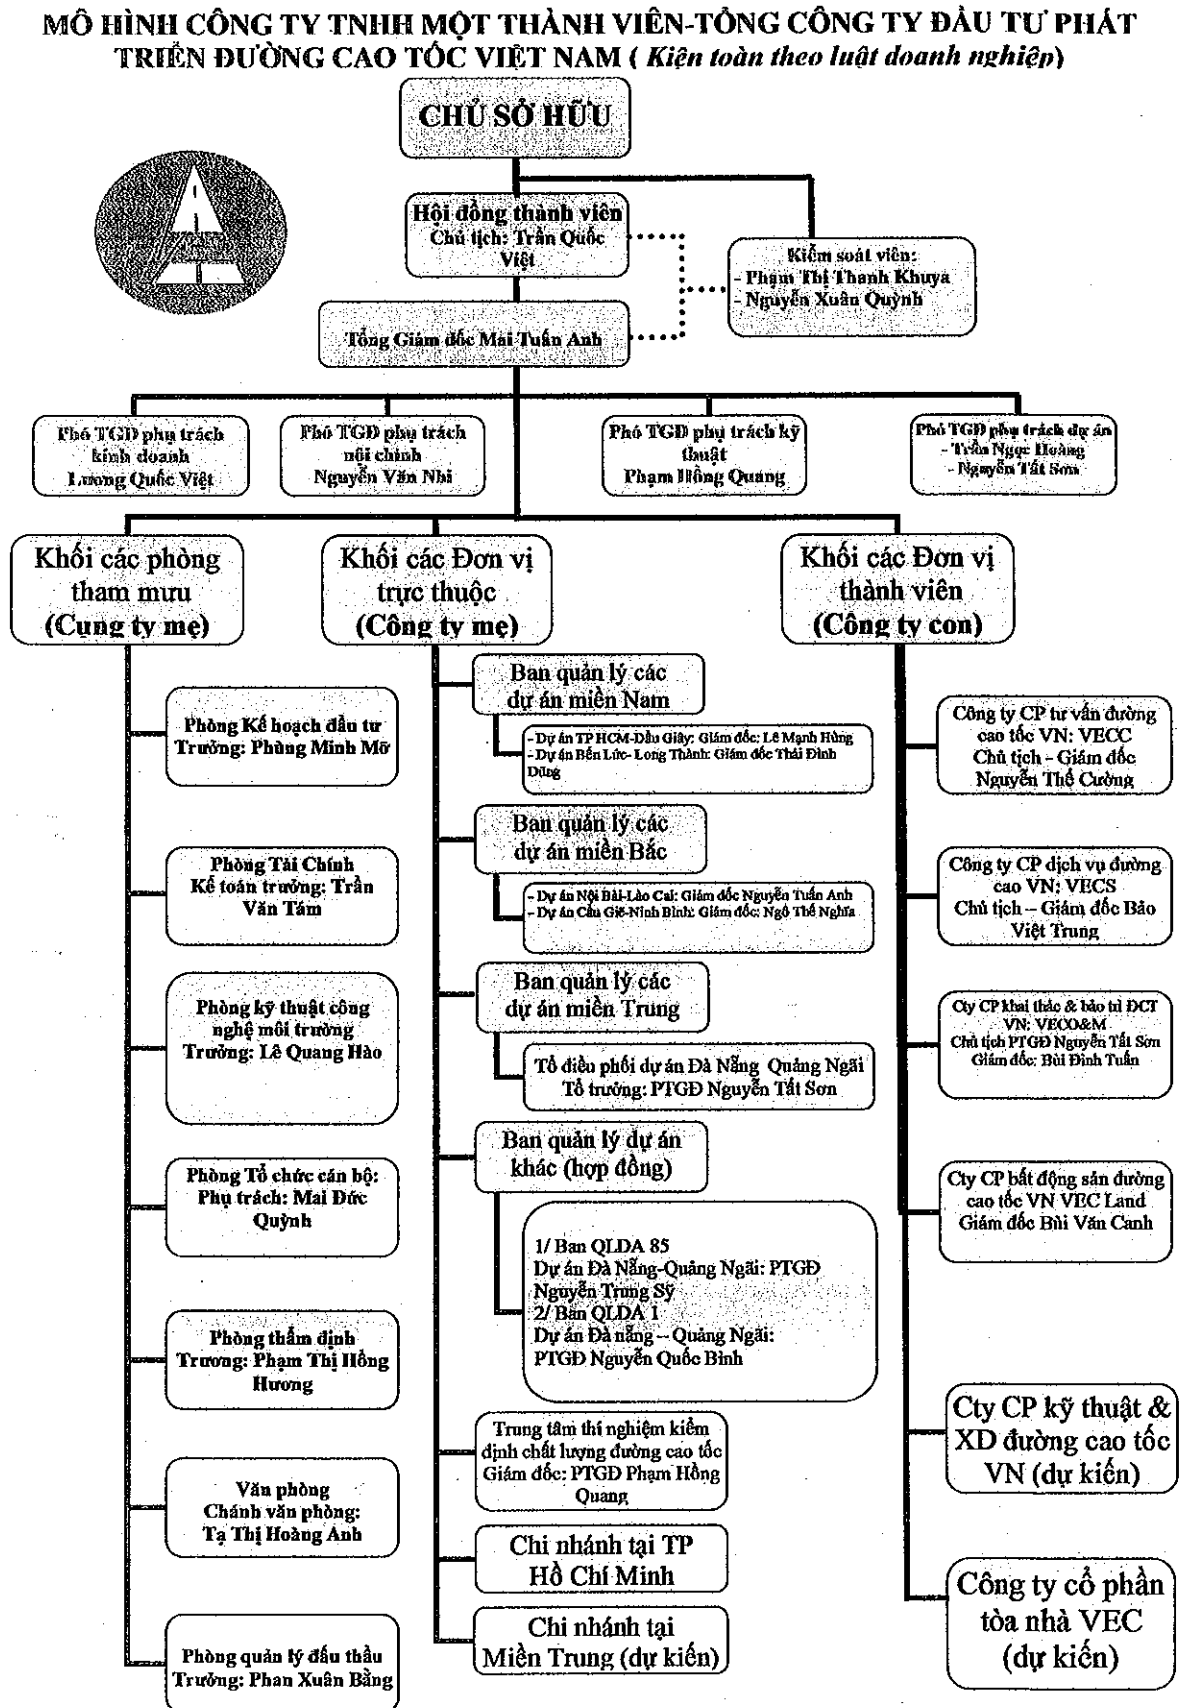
MÔ HÌNH CÔNG TY TNHH MỘT THÀNH VIÊN-TỔNG CÔNG TY ĐẦU TƯ PHÁT TRIỂN ĐƯỜNG CAO TỐC VIỆT NAM ( Kiện toàn theo luật doanh nghiệp)

CHỦ SỞ HỮU

Hội đồng thành viên
Chủ tịch: Trần Quốc Việt

Kiểm soát viên:
- Phạm Thị Thanh Khuya
- Nguyễn Xuân Quỳnh

Tổng Giám đốc Mai Tuấn Anh

Phó TGĐ phụ trách kinh doanh
Lương Quốc Việt

Phó TGĐ phụ trách nội chính
Nguyễn Văn Nhi

Phó TGĐ phụ trách kỹ thuật
Phạm Hồng Quang

Phó TGĐ phụ trách dự án
- Trần Ngọc Hoàng
- Nguyễn Tất Sơn

Khối các phòng tham mưu (Cung ty mẹ)

Khối các Đơn vị trực thuộc (Công ty mẹ)

Khối các Đơn vị thành viên (Công ty con)

Phòng Kế hoạch đầu tư
Trưởng: Phùng Minh Mỡ

Phòng Tài Chính
Kế toán trưởng: Trần Văn Tám

Phòng kỹ thuật công nghệ môi trường
Trưởng: Lê Quang Hào

Phòng Tổ chức cán bộ:
Phụ trách: Mai Đức Quỳnh

Phòng thẩm định
Trương: Phạm Thị Hồng Hương

Văn phòng
Chánh văn phòng:
Tạ Thị Hoàng Anh

Phòng quản lý đấu thầu
Trưởng: Phan Xuân Bằng

Ban quản lý các dự án miền Nam
- Dự án TP HCM-Dầu Giây: Giám đốc: Lê Mạnh Hùng
- Dự án Bến Lức- Long Thành: Giám đốc Thái Đình Dũng

Ban quản lý các dự án miền Bắc
- Dự án Nội Bài-Lào Cai: Giám đốc Nguyễn Tuấn Anh
- Dự án Cầu Giẽ-Ninh Bình: Giám đốc: Ngô Thế Nghĩa

Ban quản lý các dự án miền Trung
Tổ điều phối dự án Đà Nẵng Quảng Ngãi
Tổ trưởng: PTGĐ Nguyễn Tất Sơn

Ban quản lý dự án khác (hợp đồng)
1/ Ban QLDA 85
Dự án Đà Nẵng-Quảng Ngãi: PTGĐ Nguyễn Trung Sỹ
2/ Ban QLDA 1
Dự án Đà nẵng – Quảng Ngãi:
PTGĐ Nguyễn Quốc Bình

Trung tâm thí nghiệm kiểm định chất lượng đường cao tốc
Giám đốc: PTGĐ Phạm Hồng Quang

Chi nhánh tại TP Hồ Chí Minh

Chi nhánh tại Miền Trung (dự kiến)

Công ty CP tư vấn đường cao tốc VN: VECC
Chủ tịch - Giám đốc Nguyễn Thế Cường

Công ty CP dịch vụ đường cao VN: VECS
Chủ tịch – Giám đốc Bảo Việt Trung

Cty CP khai thác & bảo trì ĐCT VN: VECO&M
Chủ tịch PTGĐ Nguyễn Tất Sơn
Giám đốc: Bùi Đình Tuấn

Cty CP bất động sản đường cao tốc VN VEC Land
Giám đốc Bùi Văn Canh

Cty CP kỹ thuật & XD đường cao tốc VN (dự kiến)

Công ty cổ phần tòa nhà VEC (dự kiến)